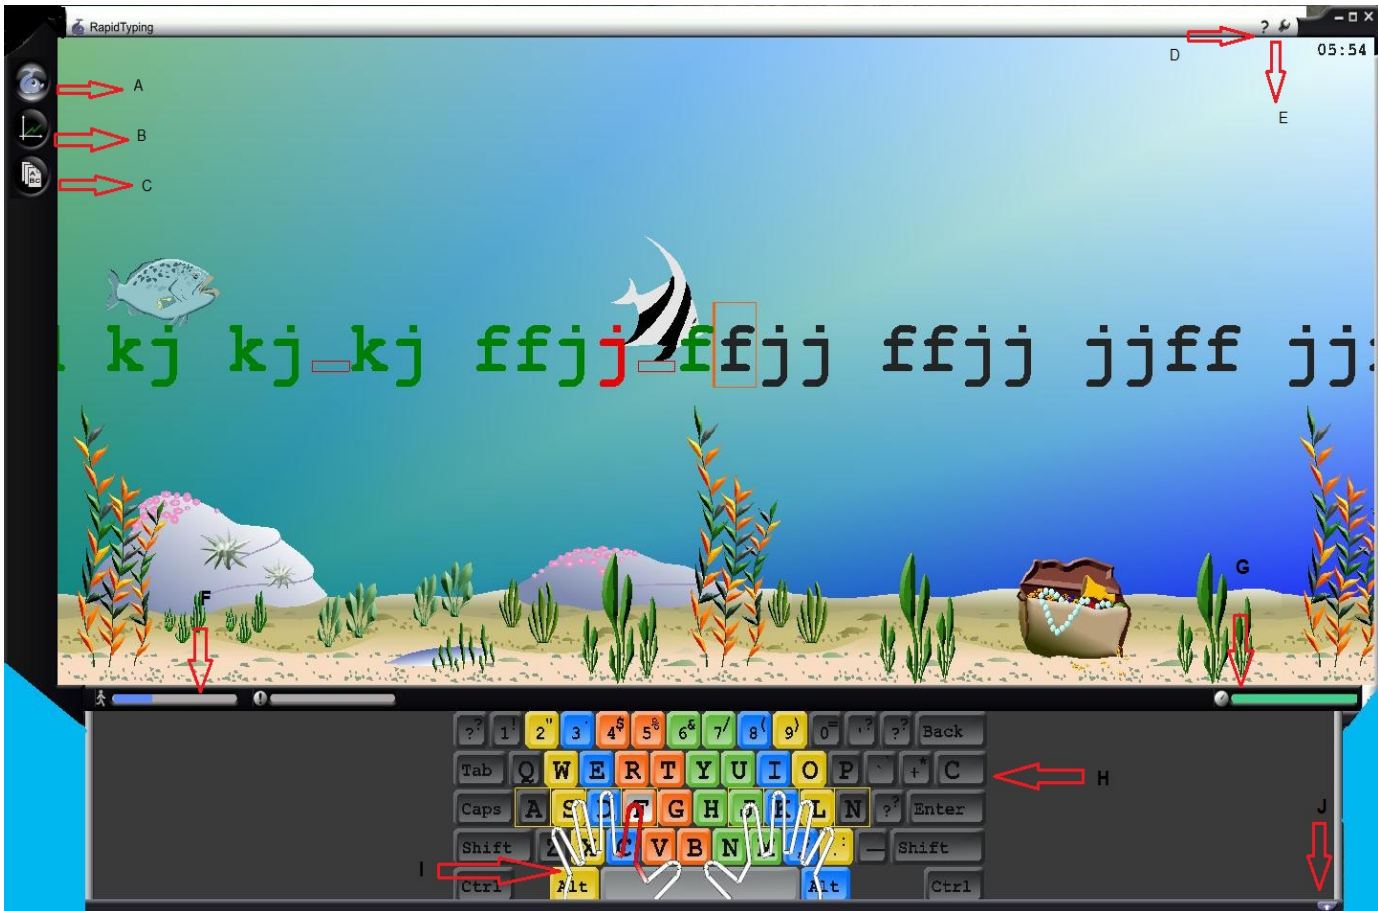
RapidTyping

? 

05:54

A

B

C

D

E

l kj kj kj ffjj ffjj ffjj jjff jj

F

G

H

I

J

? 1 2 3 4 5 6 7 8 9 0 ? ? Back

Tab Q W E R T Y U I O P + C

Caps A S D F G H J K L N ? Enter

Shift Z X C V B N M : — Shift

Ctrl Alt Alt Ctrl